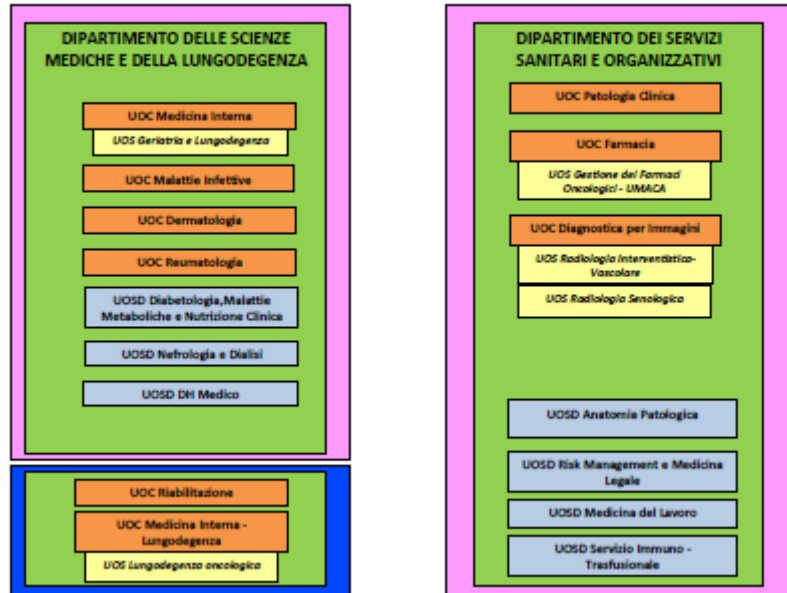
DIPARTIMENTO DELLE SCIENZE MEDICHE E DELLA LUNGODEGENZA

UOC Medicina Interna

UOS Geriatria e Lungodegenza

UOC Malattie Infettive

UOC Dermatologia

UOC Reumatologia

UOSD Diabetologia,Malattie Metaboliche e Nutrizione Clinica

UOSD Nefrologia e Dialisi

UOSD DH Medico

UOC Riabilitazione

UOC Medicina Interna - Lungodegenza

UOS Lungodegenza oncologica

DIPARTIMENTO DEI SERVIZI SANITARI E ORGANIZZATIVI

UOC Patologia Clinica

UOC Farmacia

UOS Gestione dei Farmaci Oncologici - UMACA

UOC Diagnostica per Immagini

UOS Radiologia Interventistica-Vascolare

UOS Radiologia Senologica

UOSD Anatomia Patologica

UOSD Risk Management e Medicina Legale

UOSD Medicina del Lavoro

UOSD Servizio Immuno - Trasfusionale